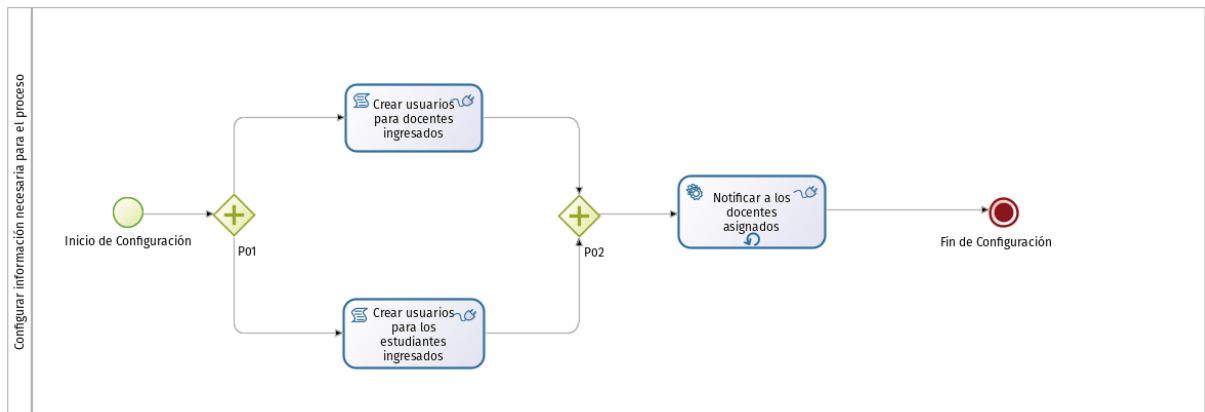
Configurar información necesaria para el proceso

Crear usuarios para docentes ingresados

Inicio de Configuración

P01

Crear usuarios para los estudiantes ingresados

P02

Notificar a los docentes asignados

Fin de Configuración